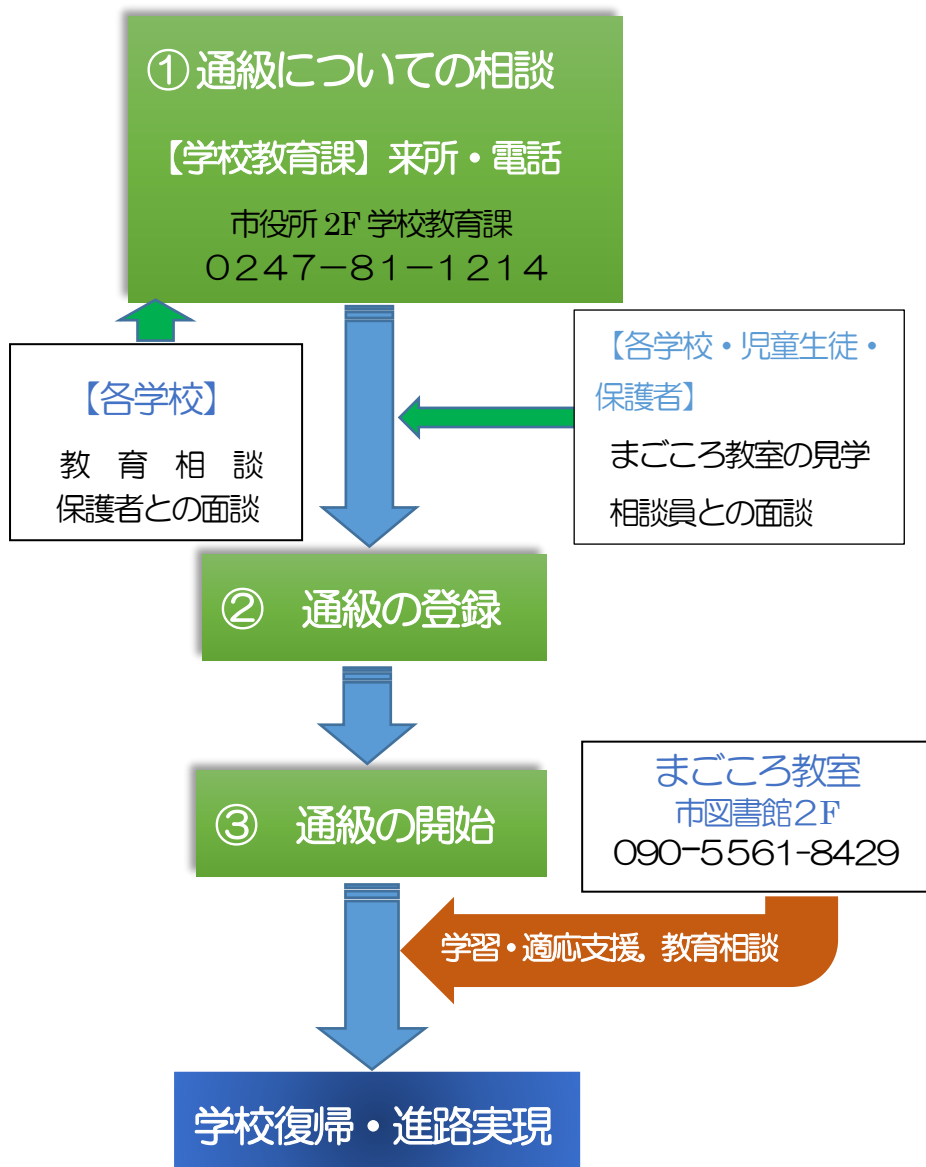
①通級についての相談

【学校教育課】来所・電話

市役所 2F 学校教育課
0247−81−1214

【各学校】
教育相談
保護者との面談

【各学校・児童生徒・保護者】
まごころ教室の見学
相談員との面談

② 通級の登録

③ 通級の開始

まごころ教室
市図書館2F
090−5561-8429

学習・適応支援、教育相談

学校復帰・進路実現